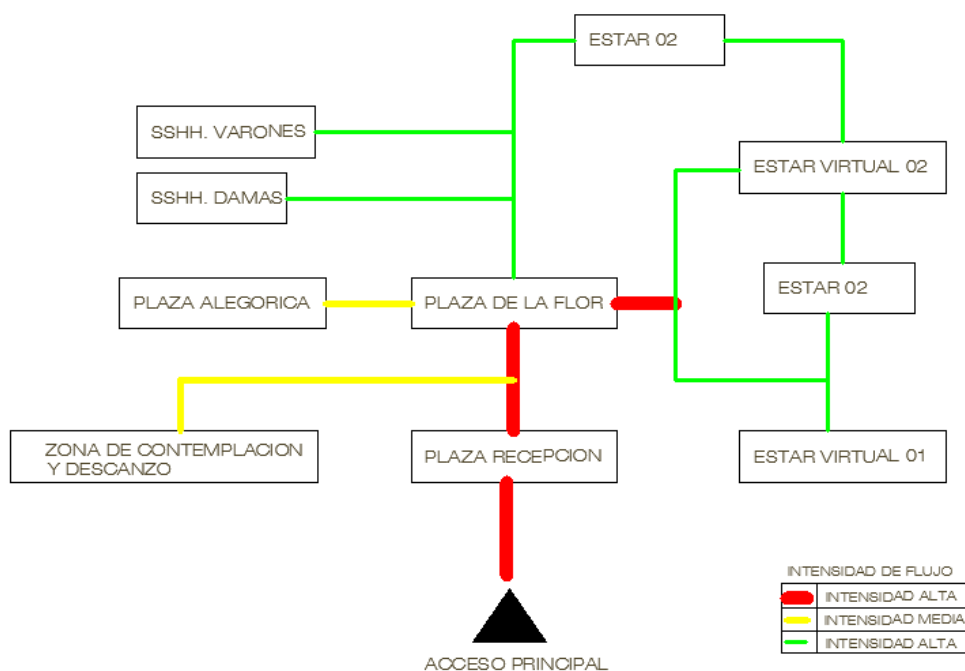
ESTAR 02

SSHH. VARONES

SSHH. DAMAS

ESTAR VIRTUAL 02

PLAZA ALEGORICA

PLAZA DE LA FLOR

ESTAR 02

ZONA DE CONTEMPLACION Y DESCANZO

PLAZA RECEPCION

ESTAR VIRTUAL 01

ACCESO PRINCIPAL

INTENSIDAD DE FLUJO

| | |
|---|---|
| | INTENSIDAD ALTA |
| | INTENSIDAD MEDIA |
| | INTENSIDAD ALTA |